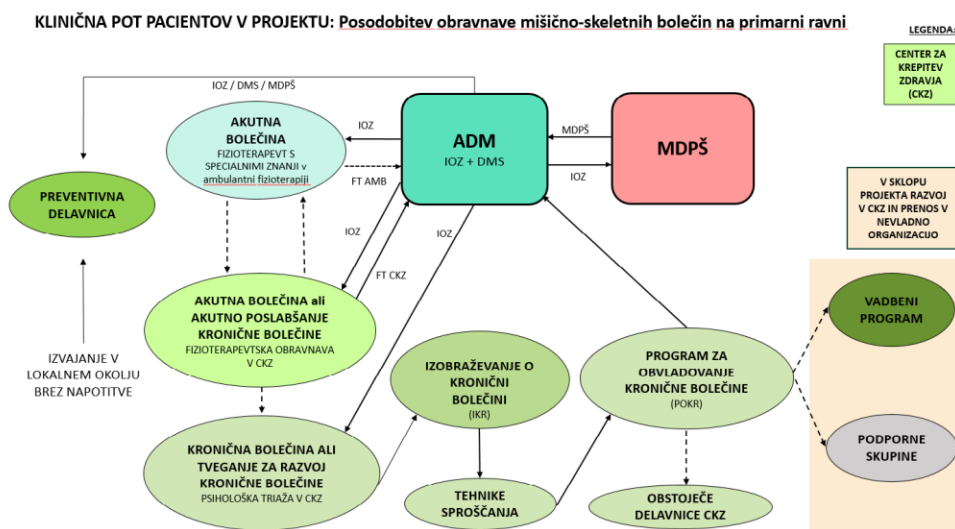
KLINIČNA POT PACIENTOV V PROJEKTU: Posodobitev obravnave mišično-skeletnih bolečin na primarni ravni

LEGENDA:

CENTER ZA KREPITEV ZDRAVJA (CKZ)

V SKLOPU PROJEKTA RAZVOJ V CKZ IN PRENOS V NEVLADNO ORGANIZACIJO

IOZ / DMS / MDPŠ

AKUTNA BOLEČINA
FIZIOTERAPEVT S SPECIALNIMI ZNANJI v ambulantni fizioterapiji

IOZ

FT AMB

ADM
IOZ + DMS

MDPŠ

MDPŠ

IOZ

PREVENTIVNA DELAVNICA

IOZ

FT CKZ

IOZ

AKUTNA BOLEČINA ali AKUTNO POSLABŠANJE KRONIČNE BOLEČINE
FIZIOTERAPEVTSKA OBRAVNAVA V CKZ

IZVAJANJE V LOKALNEM OKOLJU BREZ NAPOTITVE

IZOBRAŽEVANJE O KRONIČNI BOLEČINI
(IKR)

PROGRAM ZA OBVLADOVANJE KRONIČNE BOLEČINE
(POKR)

VADBENI PROGRAM

PODPORNE SKUPINE

KRONIČNA BOLEČINA ALI TVEGANJE ZA RAZVOJ KRONIČNE BOLEČINE
PSIHOLOŠKA TRIAŽA V CKZ

TEHNIKE SPROŠČANJA

OBSTOJEČE DELAVNICE CKZ